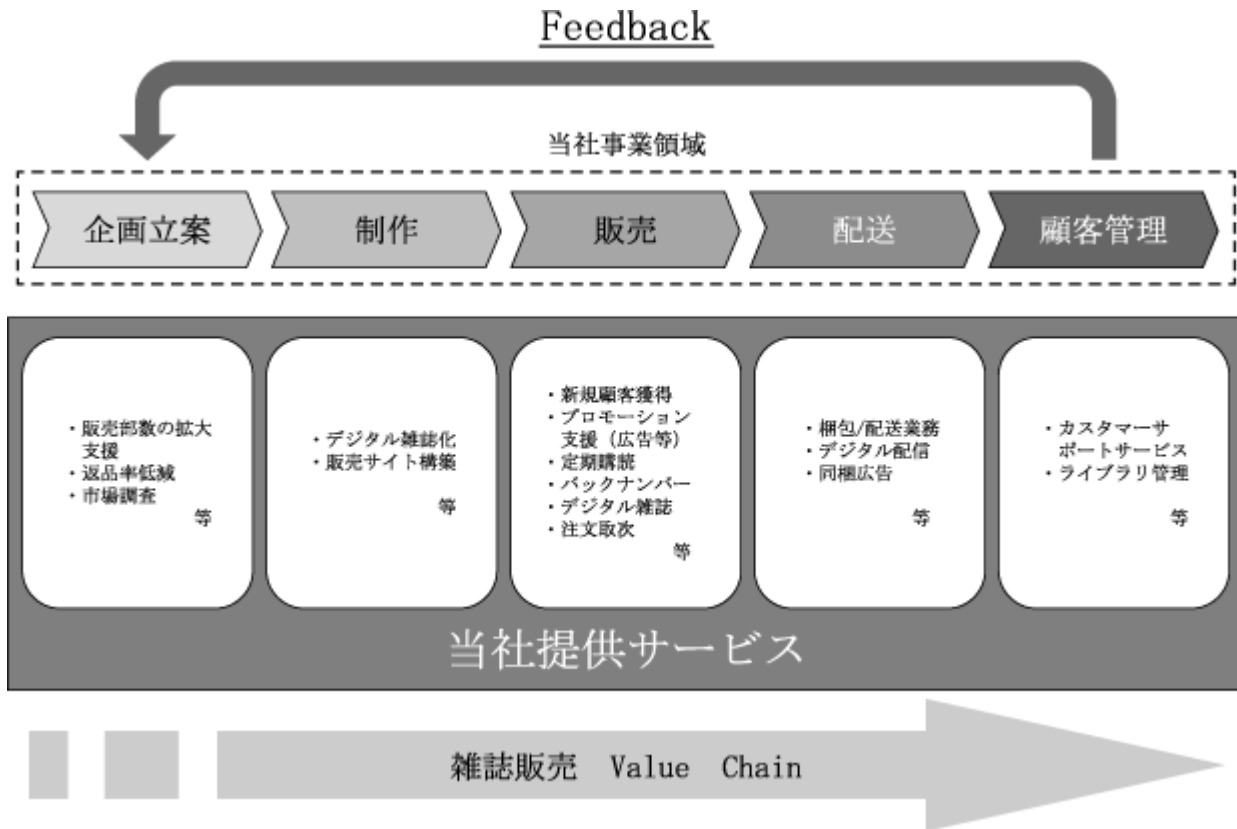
Feedback

当社事業領域

企画立案
制作
販売
配送
顧客管理

・販売部数の拡大支援
・返品率低減
・市場調査
等

・デジタル雑誌化
・販売サイト構築
等

・新規顧客獲得
・プロモーション支援（広告等）
・定期購読
・バックナンバー
・デジタル雑誌
・注文取次
等

・梱包/配送業務
・デジタル配信
・同梱広告
等

・カスタマーサポートサービス
・ライブラリ管理
等

当社提供サービス

雑誌販売 Value Chain